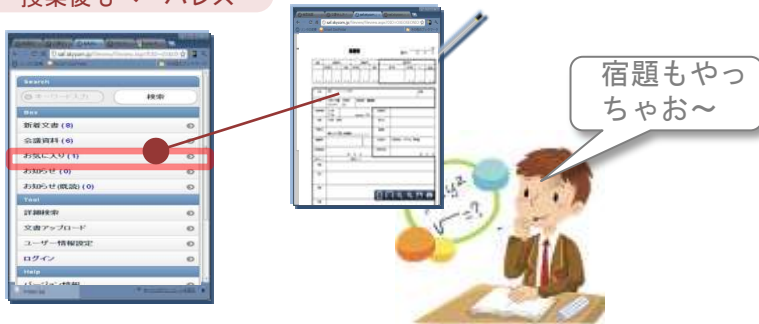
授業後も・・・ペレス

Search
キーワード入力
検索
Box
新着文書 (0)
会議資料 (0)
お気に入り (1)
お知らせ (0)
お知らせ (既読) (0)
Tool
詳細検索
文書アップロード
ユーザー情報設定
ログイン
Help
バージョン情報

宿題もやっちゃお〜

$y^2$
$\sqrt{\ }=?$